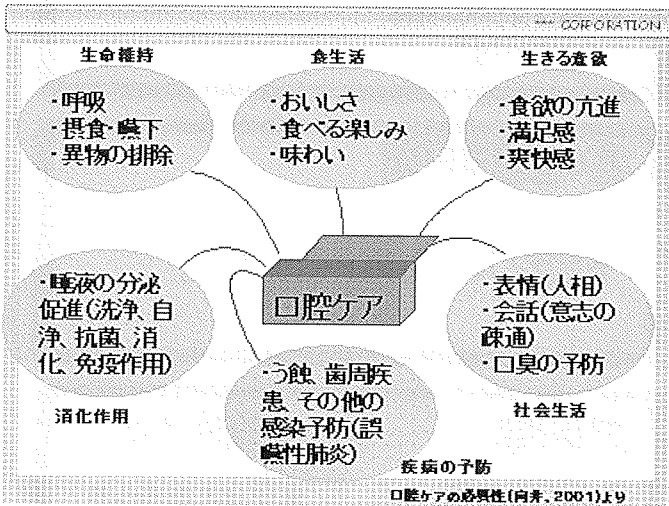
*** CORPORATION

生命維持

・呼吸
・摂食・嚥下
・異物の排除

食生活

・おいしさ
・食べる楽しみ
・味わい

生きる意欲

・食欲の亢進
・満足感
・爽快感

口腔ケア

・唾液の分泌促進(洗浄、自浄、抗菌、消化、免疫作用)

消化作用

・う蝕、歯周疾患、その他の感染予防(誤嚥性肺炎)

疾病の予防

・表情(人相)
・会話(意志の疎通)
・口臭の予防

社会生活

口腔ケアの必要性(向井, 2001)より